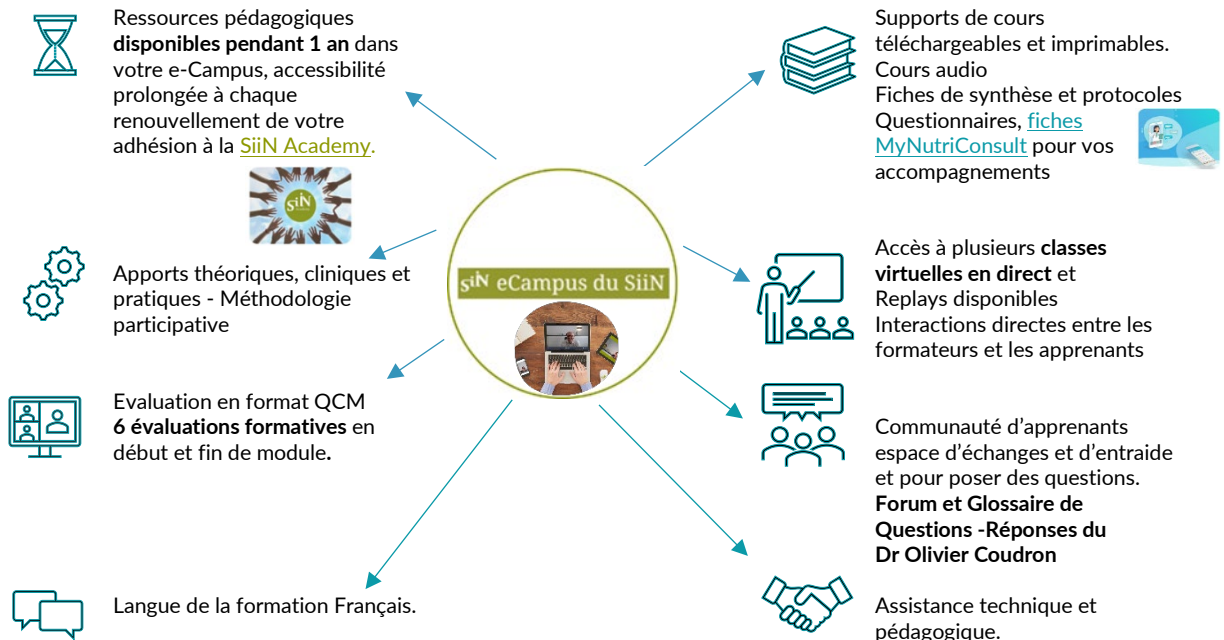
Ressources pédagogiques **disponibles pendant 1 an** dans votre e-Campus, accessibilité prolongée à chaque renouvellement de votre adhésion à la SiiN Academy.

SiiN

Apports théoriques, cliniques et pratiques - Méthodologie participative

Evaluation en format QCM
**6 évaluations formatives** en début et fin de module.

Langue de la formation Français.

SiiN eCampus du SiiN

Supports de cours téléchargeables et imprimables.
Cours audio
Fiches de synthèse et protocoles
Questionnaires, fiches MyNutriConsult pour vos accompagnements

Accès à plusieurs **classes virtuelles en direct** et
Replays disponibles
Interactions directes entre les formateurs et les apprenants

Communauté d'apprenants
espace d'échanges et d'entraide et pour poser des questions.
**Forum et Glossaire de Questions -Réponses du Dr Olivier Coudron**

Assistance technique et pédagogique.